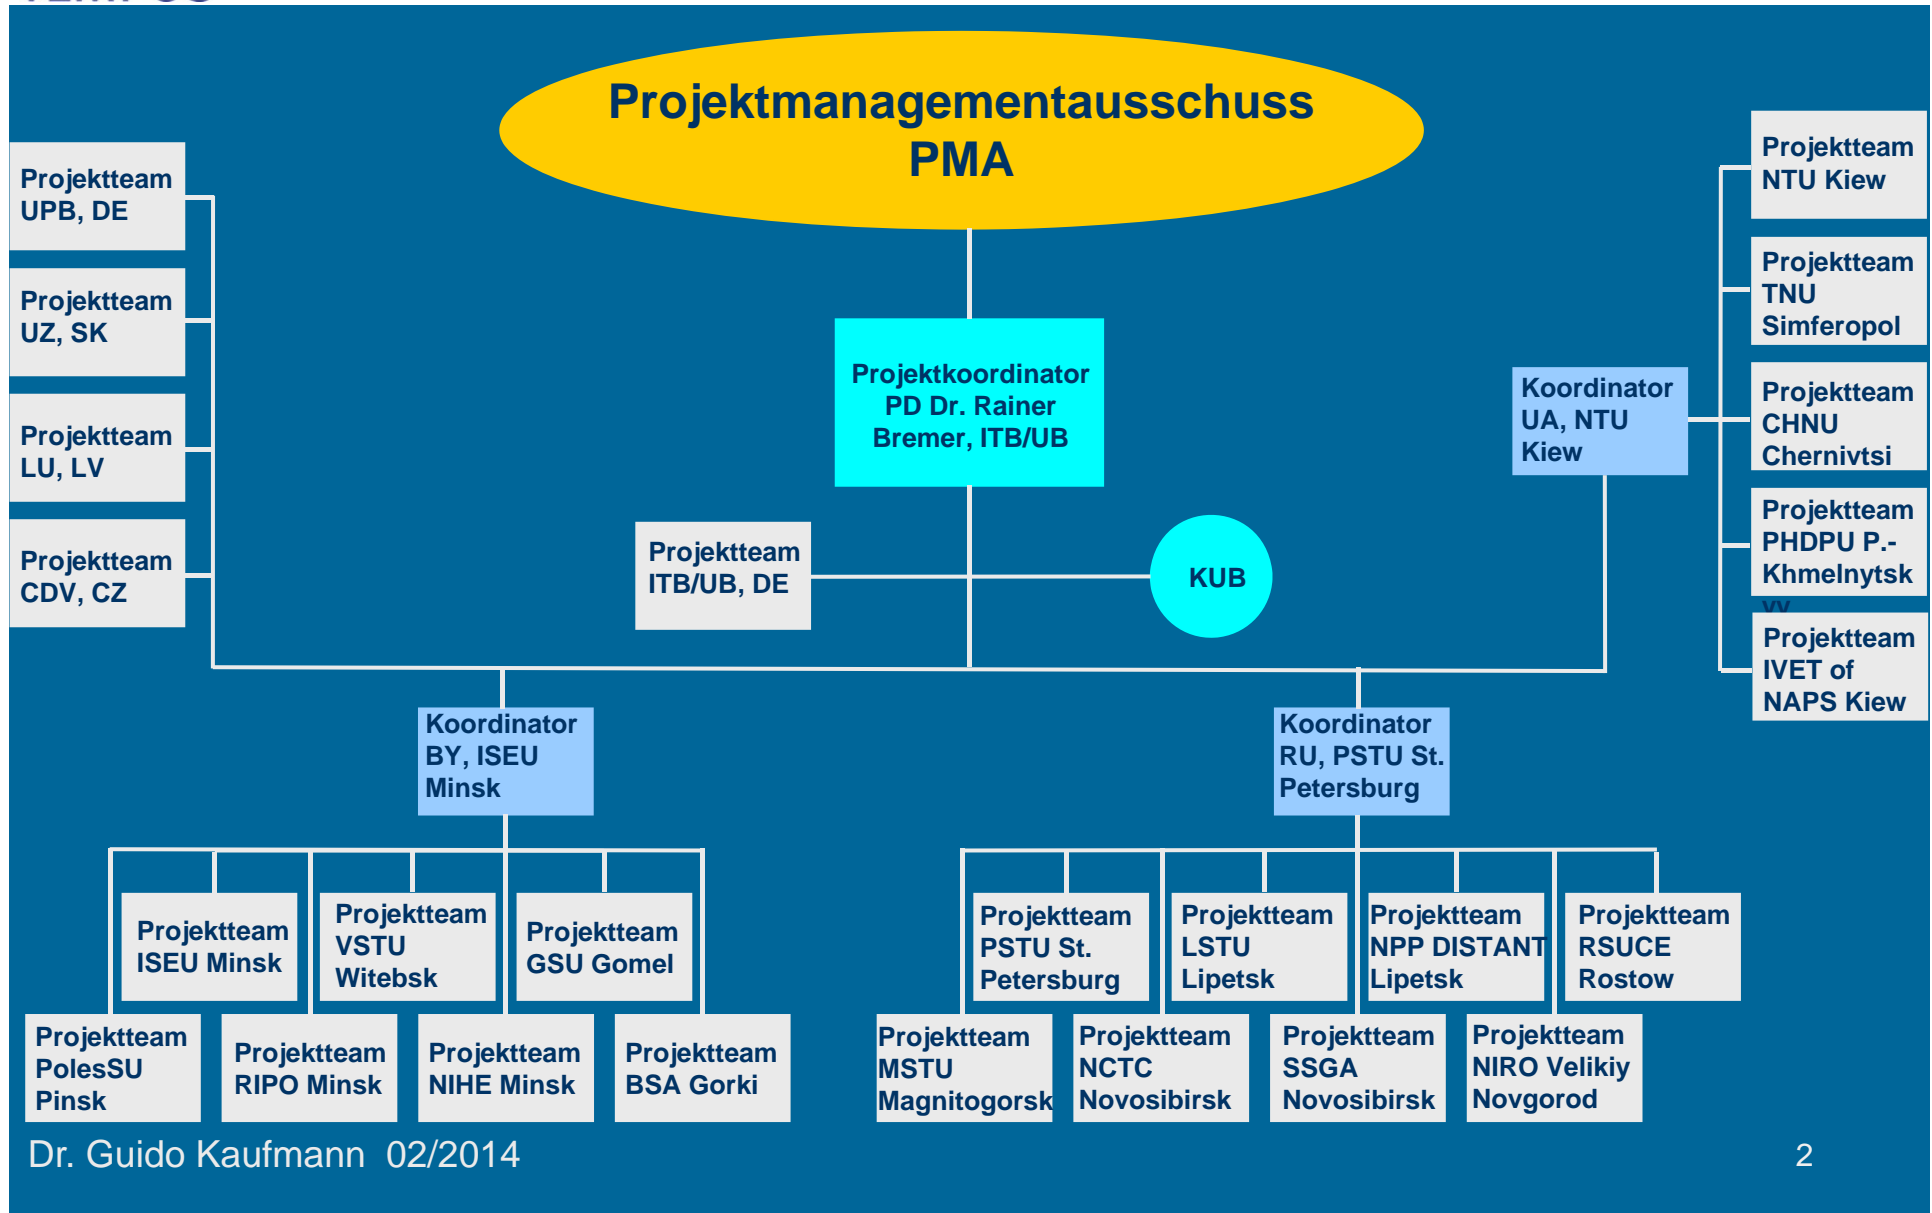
Projektmanagementausschuss PMA

Projektteam UPB, DE

Projektteam UZ, SK

Projektteam LU, LV

Projektteam CDV, CZ

Projektkoordinator PD Dr. Rainer Bremer, ITB/UB

Projektteam ITB/UB, DE

KUB

Koordinator UA, NTU Kiew

Projektteam NTU Kiew

Projektteam TNU Simferopol

Projektteam CHNU Chernivtsi

Projektteam PHDPU P.-Khmelnytsk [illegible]

Projektteam IVET of NAPS Kiew

Koordinator BY, ISEU Minsk

Koordinator RU, PSTU St. Petersburg

Projektteam ISEU Minsk

Projektteam VSTU Witebsk

Projektteam GSU Gomel

Projektteam PolesSU Pinsk

Projektteam RIPO Minsk

Projektteam NIHE Minsk

Projektteam BSA Gorki

Projektteam PSTU St. Petersburg

Projektteam LSTU Lipetsk

Projektteam NPP DISTANT Lipetsk

Projektteam RSUCE Rostow

Projektteam MSTU Magnitogorsk

Projektteam NCTC Novosibirsk

Projektteam SSGA Novosibirsk

Projektteam NIRO Velikiy Novgorod

Dr. Guido Kaufmann 02/2014

2